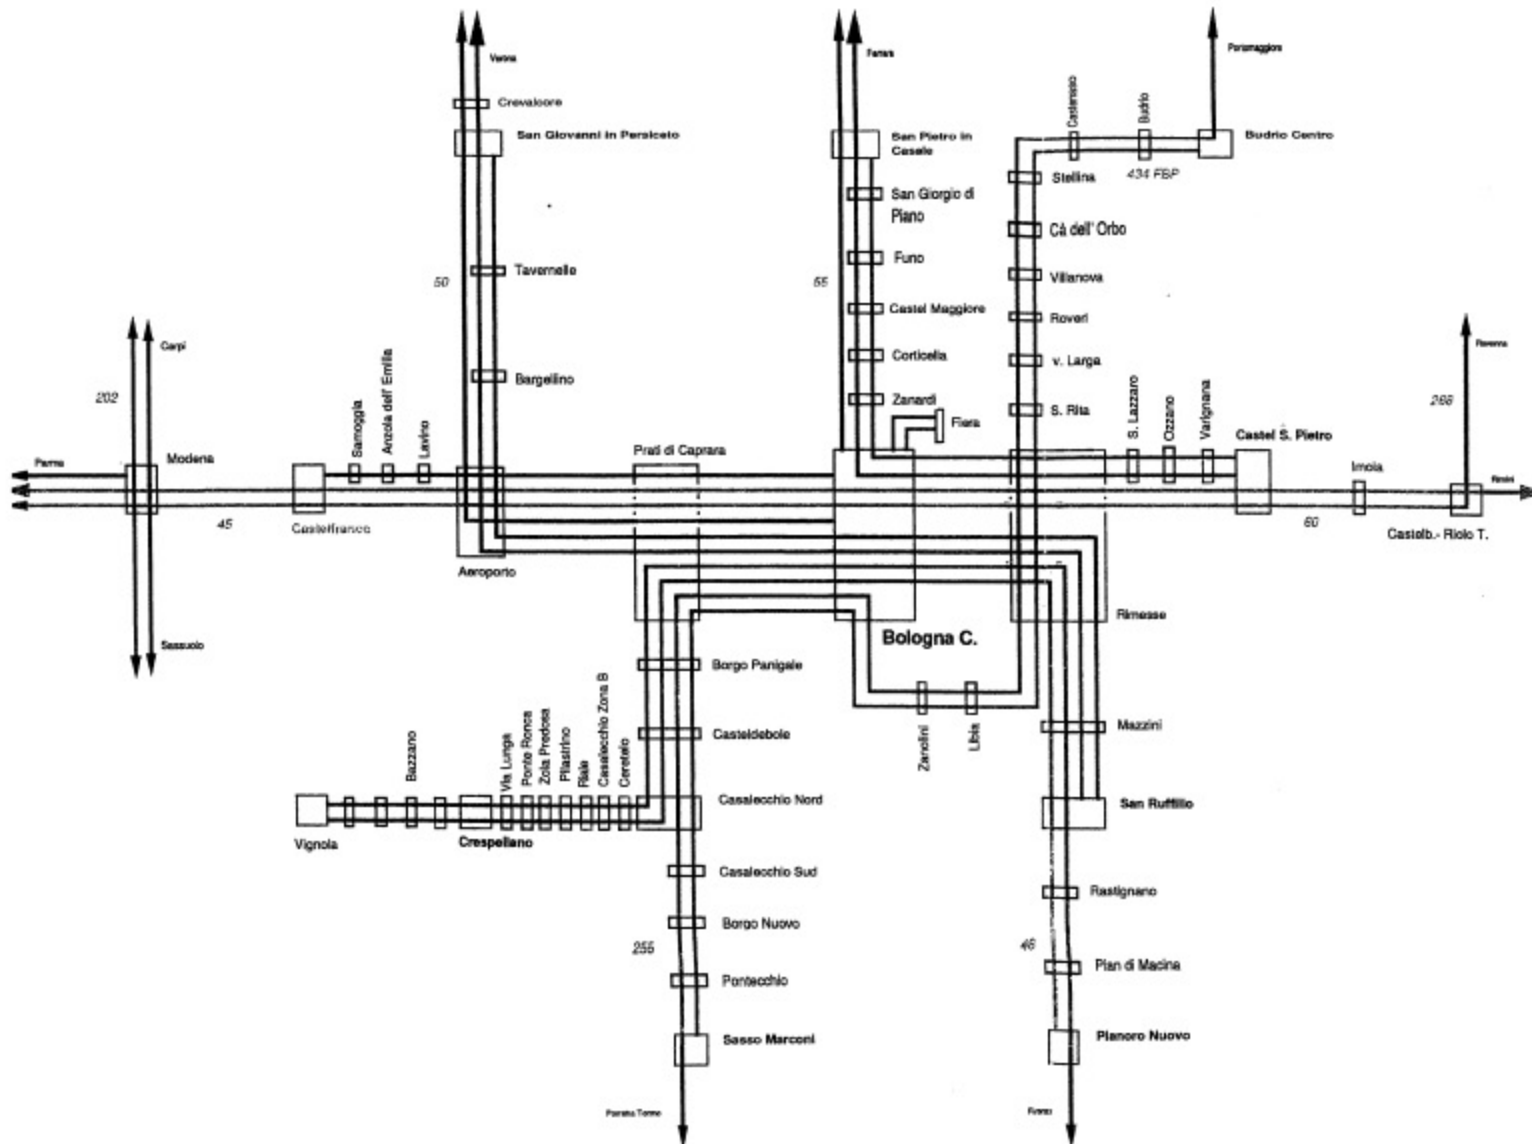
Verona
Crevalcore
San Giovanni in Persiceto
Tavernelle
50
Bargellino
Ferrara
San Pietro in Casale
San Giorgio di Piano
Funo
55
Castel Maggiore
Corticella
Zanardi
Fiera
Portomaggiore
Castenaso
Budrio
Budrio Centro
Stellina
434 FBP
Cà dell' Orbo
Villanova
Roveri
v. Larga
S. Rita
S. Lazzaro
Ozzano
Varignana
Castel S. Pietro
Ravenna
266
Imola
Rimini
60
Castelb.- Riolo T.
Carpi
202
Parma
Modena
45
Sassuolo
Samoggia
Anzola dell' Emilia
Lavino
Castelfranco
Aeroporto
Prati di Caprara
Bologna C.
Rimesse
Borgo Panigale
Casteldebole
Casalecchio Nord
Zanolini
Libia
Mazzini
San Ruffillo
Bazzano
Via Lunga
Ponte Ronca
Zola Predosa
Pilastrino
Riale
Casalecchio Zona B
Ceretolo
Vignola
Crespellano
Casalecchio Sud
Borgo Nuovo
255
Pontecchio
Sasso Marconi
Porretta Terme
Rastignano
46
Pian di Macina
Pianoro Nuovo
Firenze